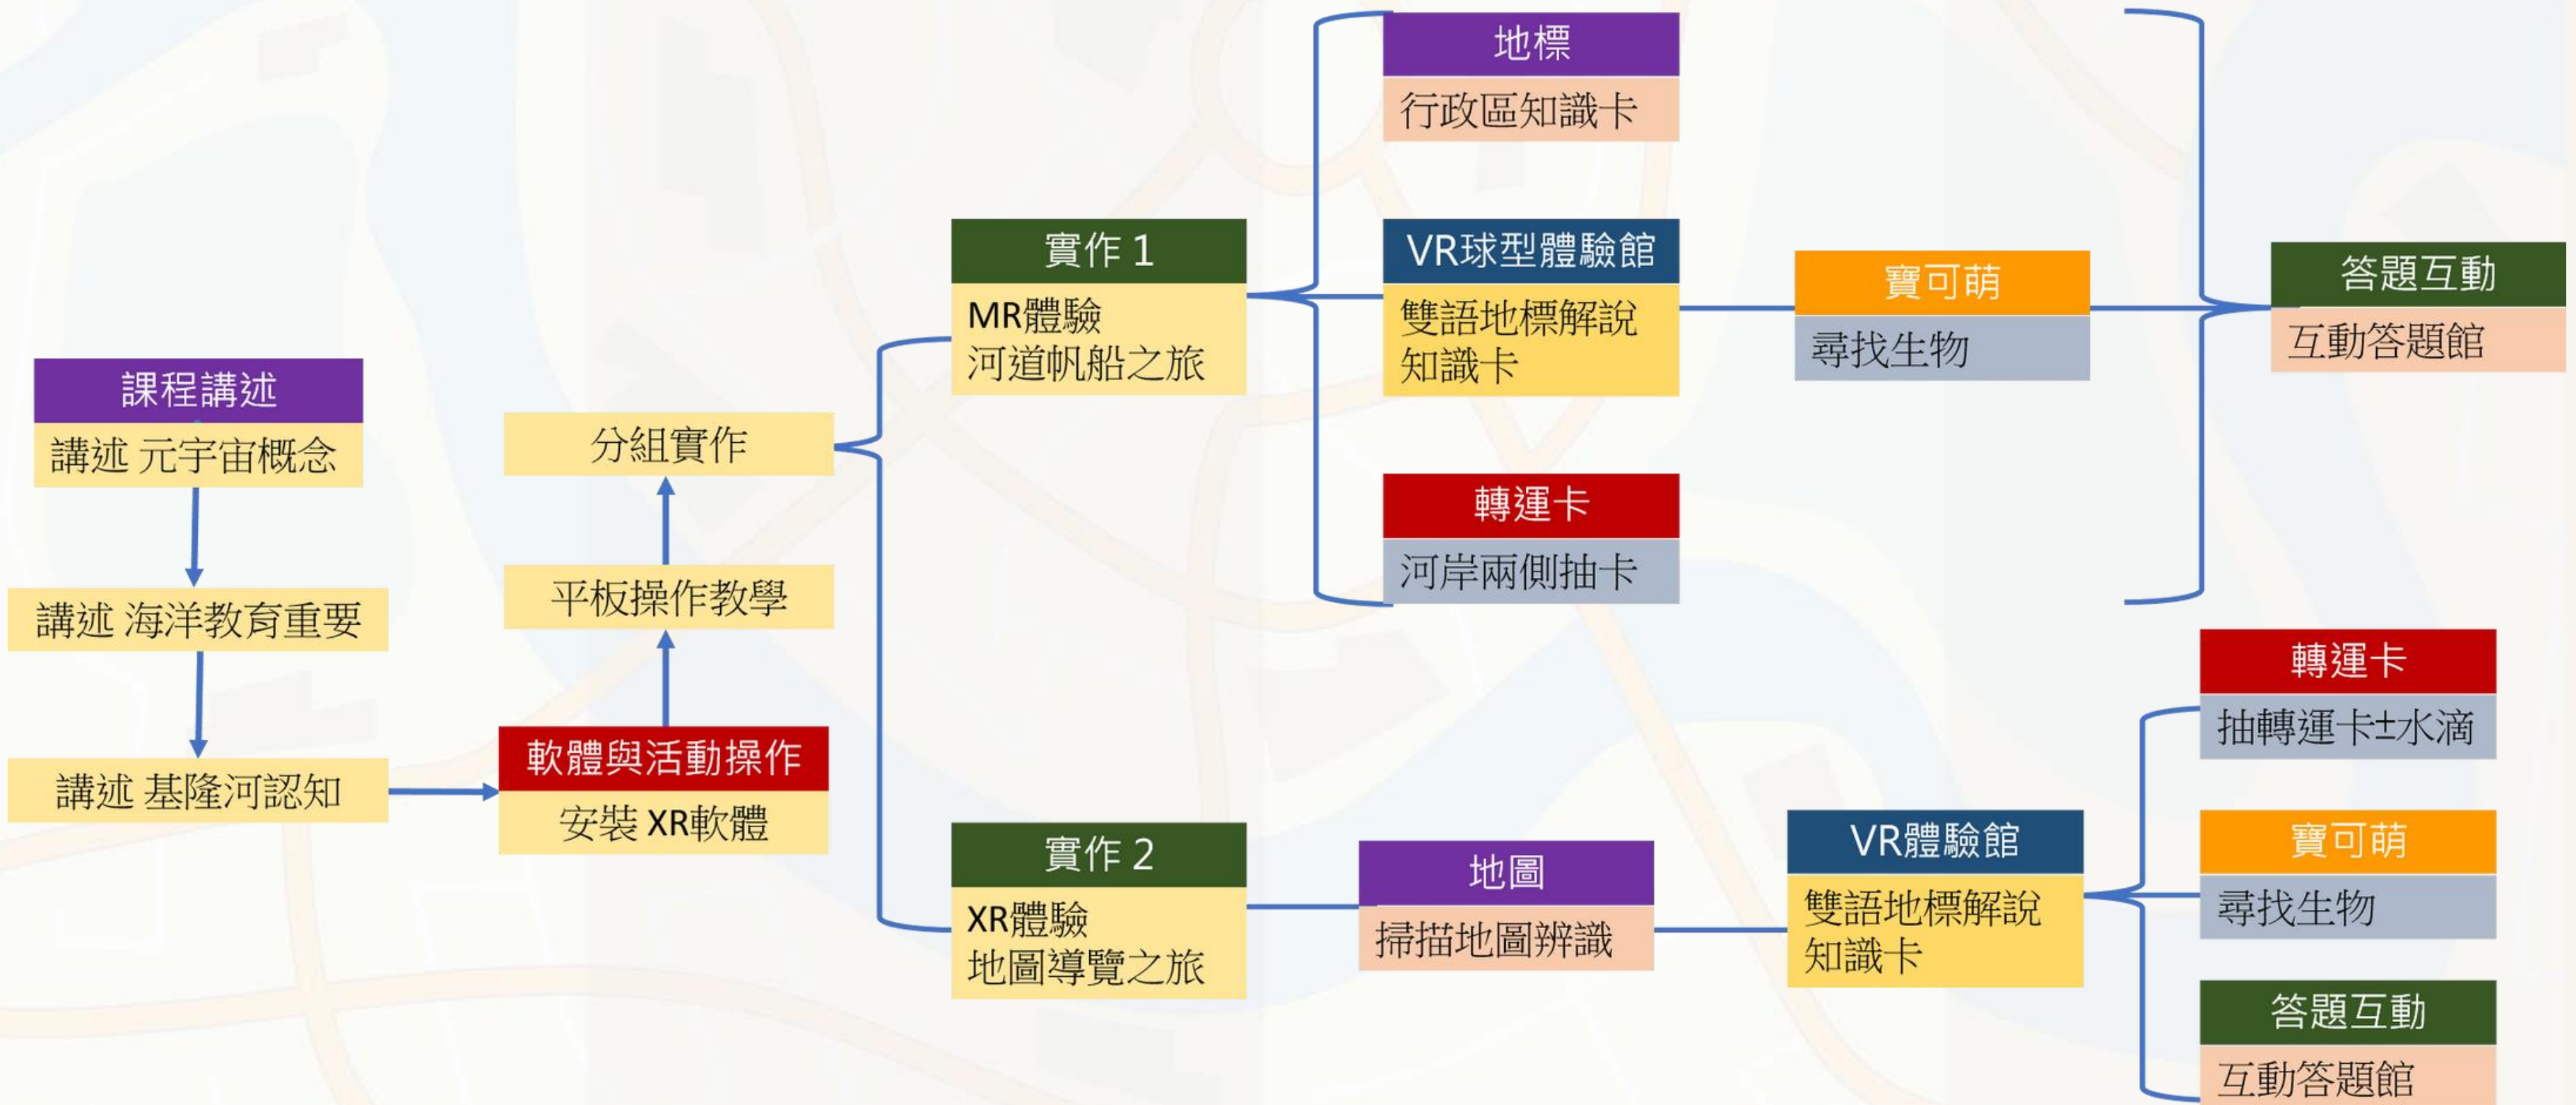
課程講述
講述 元宇宙概念

講述 海洋教育重要

講述 基隆河認知

軟體與活動操作
安裝 XR軟體

平板操作教學

分組實作

實作 1
MR體驗
河道帆船之旅

實作 2
XR體驗
地圖導覽之旅

地標
行政區知識卡

VR球型體驗館
雙語地標解說
知識卡

轉運卡
河岸兩側抽卡

寶可萌
尋找生物

答題互動
互動答題館

地圖
掃描地圖辨識

VR體驗館
雙語地標解說
知識卡

轉運卡
抽轉運卡±水滴

寶可萌
尋找生物

答題互動
互動答題館